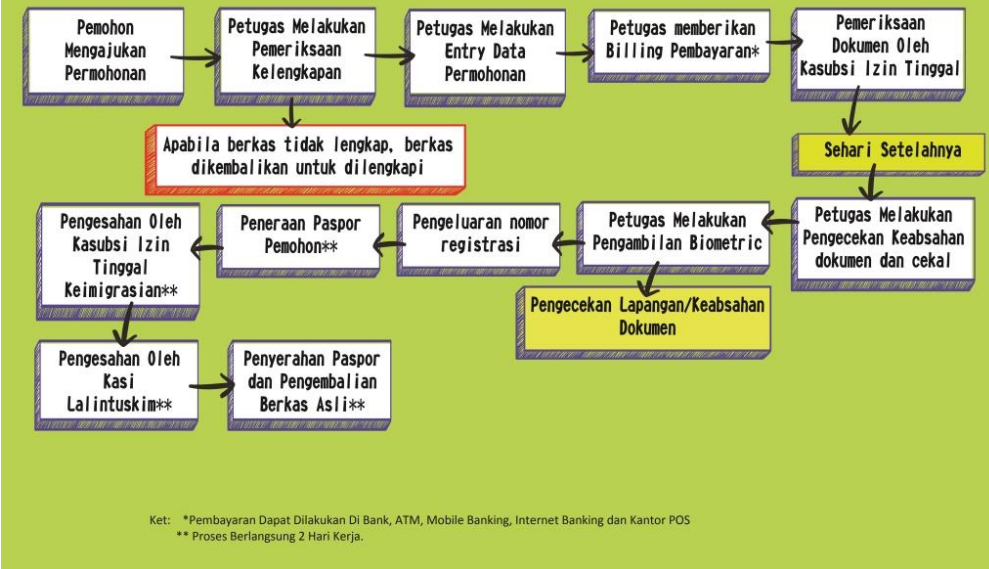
Pemohon Mengajukan Permohonan

Petugas Melakukan Pemeriksaan Kelengkapan

Petugas Melakukan Entry Data Permohonan

Petugas memberikan Billing Pembayaran*

Pemeriksaan Dokumen Oleh Kasubsi Izin Tinggal

Apabila berkas tidak lengkap, berkas dikembalikan untuk dilengkapi

Sehari Setelahnya

Petugas Melakukan Pengecekan Keabsahan dokumen dan cekal

Petugas Melakukan Pengambilan Biometric

Pengecekan Lapangan/Keabsahan Dokumen

Pengeluaran nomor registrasi

Peneraan Paspor Pemohon**

Pengesahan Oleh Kasubsi Izin Tinggal Keimigrasian**

Pengesahan Oleh Kasi Lalintuskim**

Penyerahan Paspor dan Pengembalian Berkas Asli**

Ket: *Pembayaran Dapat Dilakukan Di Bank, ATM, Mobile Banking, Internet Banking dan Kantor POS
** Proses Berlangsung 2 Hari Kerja.